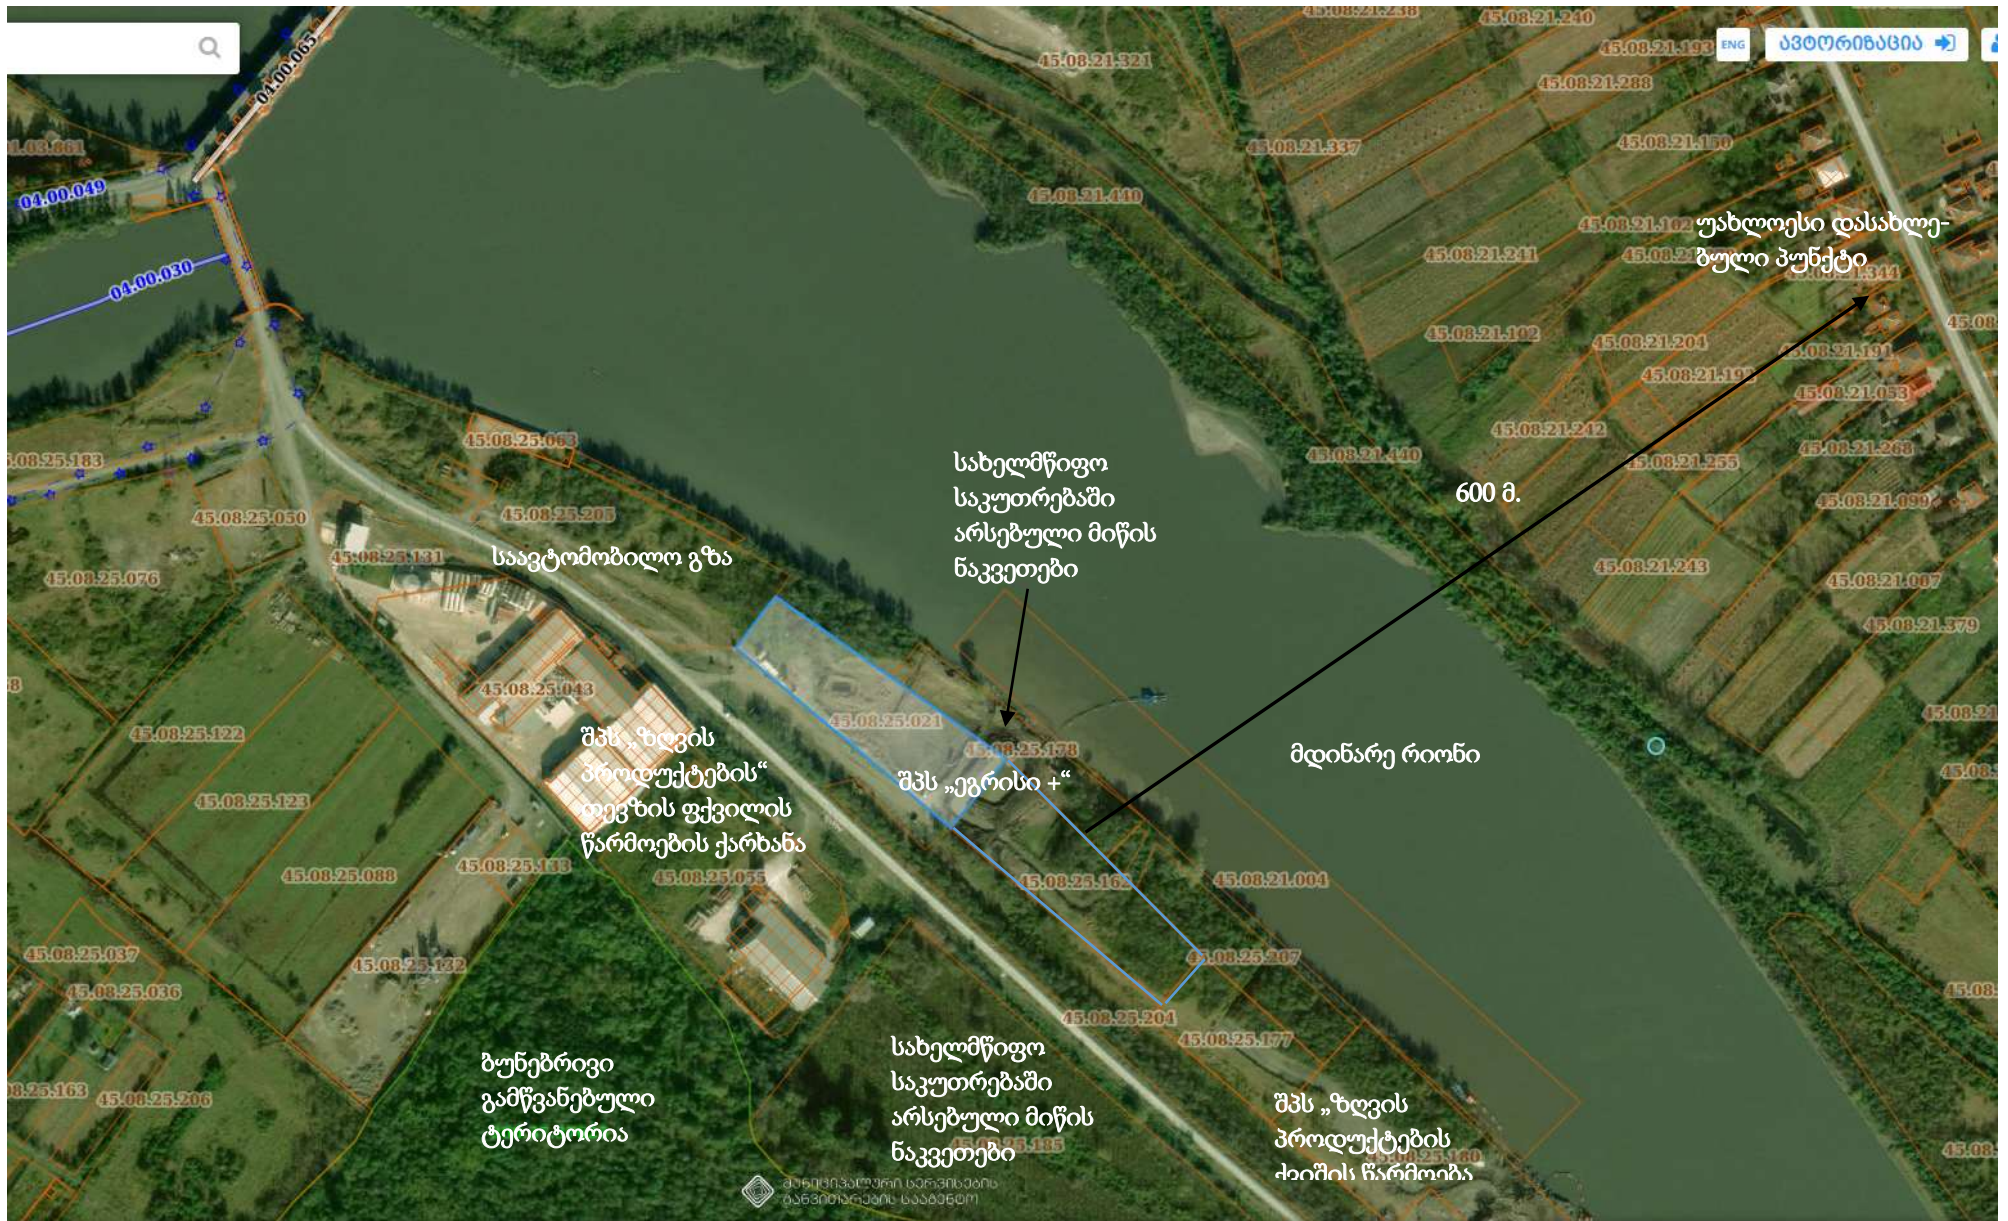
ENG ავტორიზაცია

04.00.065
04.00.049
04.00.030
45.08.21.238 45.08.21.240
45.08.21.321
45.08.21.193
45.08.21.288
45.08.21.337
45.08.21.150
45.08.21.440
45.08.21.162
უახლოესი დასახლებული პუნქტი
45.08.21.241
45.08.21.344
45.08.21.102
45.08.21.204
45.08.21.191
45.08.21.192
45.08.21.053
45.08.21.242
45.08.21.268
45.08.21.440
45.08.21.255
45.08.21.099
600 მ.
45.08.25.063
45.08.25.183
45.08.25.050
45.08.25.205
45.08.25.131
45.08.25.076
სახელმწიფო საკუთრებაში არსებული მიწის ნაკვეთები
საავტომობილო გზა
45.08.21.243
45.08.21.007
45.08.21.379
45.08.25.043
45.08.25.122
45.08.25.021
45.08.25.178
შპს „ზღვის პროდუქტების“ თევზის ფქვილის წარმოების ქარხანა
შპს „ეგრისი +“
მდინარე რიონი
45.08.25.123
45.08.25.088
45.08.25.133
45.08.25.055
45.08.25.162
45.08.21.004
45.08.25.037
45.08.25.036
45.08.25.132
45.08.25.207
45.08.25.204
45.08.25.177
45.08.25.163
45.08.25.206
ბუნებრივი გამწვანებული ტერიტორია
სახელმწიფო საკუთრებაში არსებული მიწის ნაკვეთები
45.08.25.185
შპს „ზღვის პროდუქტების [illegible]
45.08.25.180
მუნიციპალური სერვისების განვითარების სააგენტო